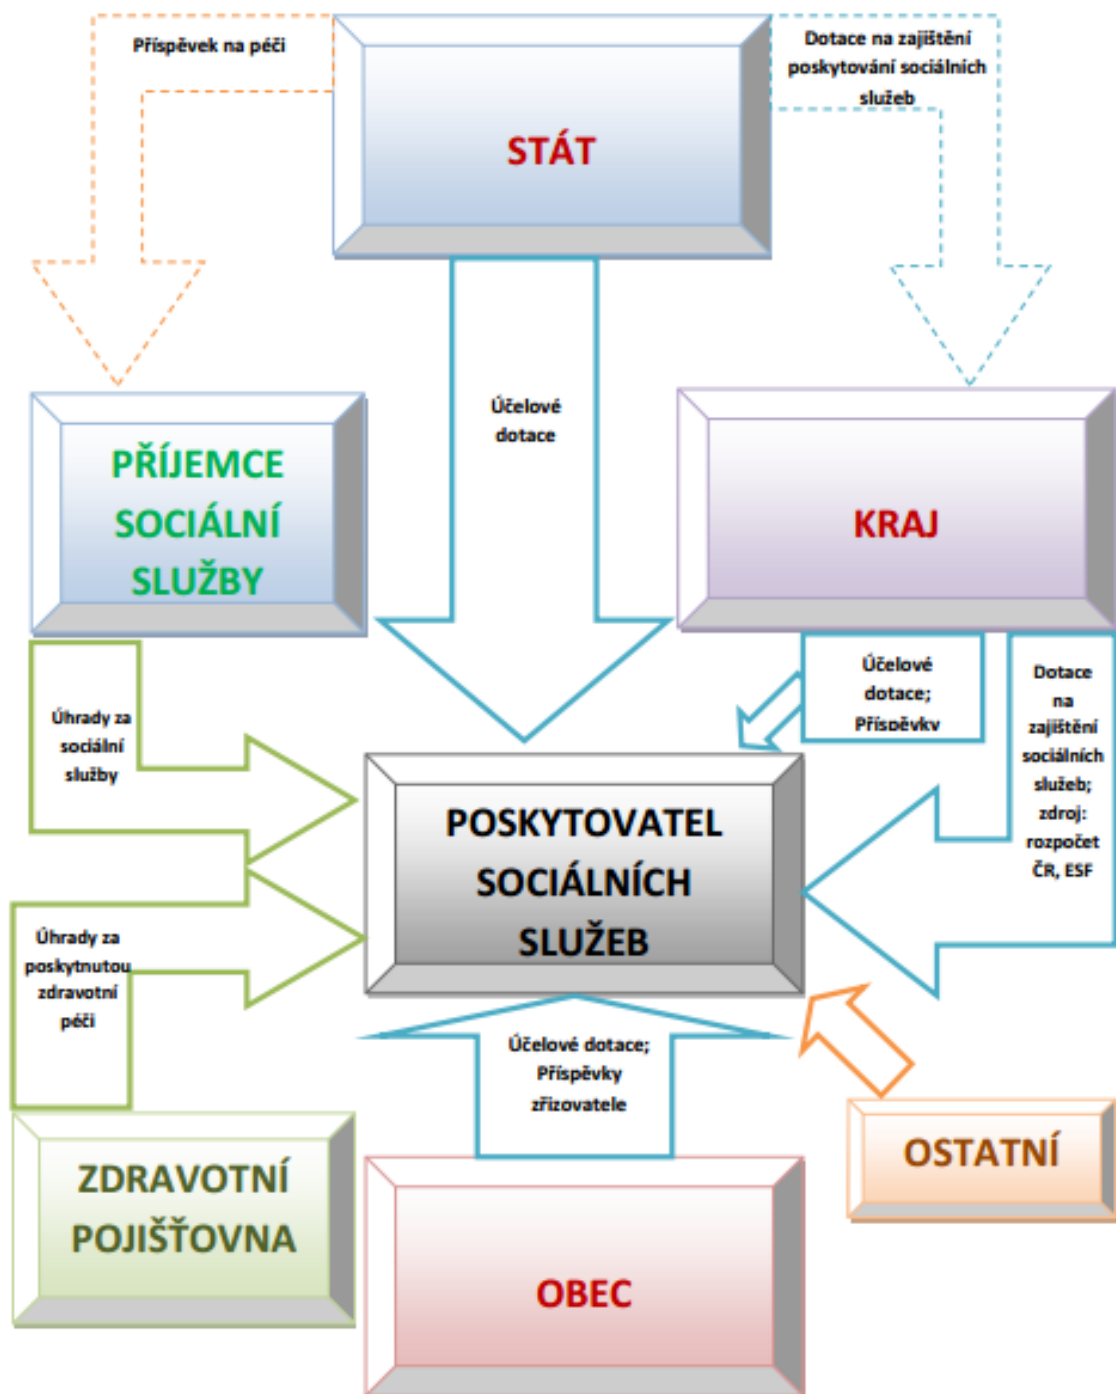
Příspěvek na péči

STÁT

Dotace na zajištění poskytování sociálních služeb

Účelové dotace

PŘÍJEMCE SOCIÁLNÍ SLUŽBY

KRAJ

Účelové dotace; Příspěvky

Dotace na zajištění sociálních služeb; zdroj: rozpočet ČR, ESF

Úhrady za sociální služby

POSKYTOVATEL SOCIÁLNÍCH SLUŽEB

Úhrady za poskytnutou zdravotní péči

Účelové dotace; Příspěvky zřizovatele

OSTATNÍ

ZDRAVOTNÍ POJIŠŤOVNA

OBEC